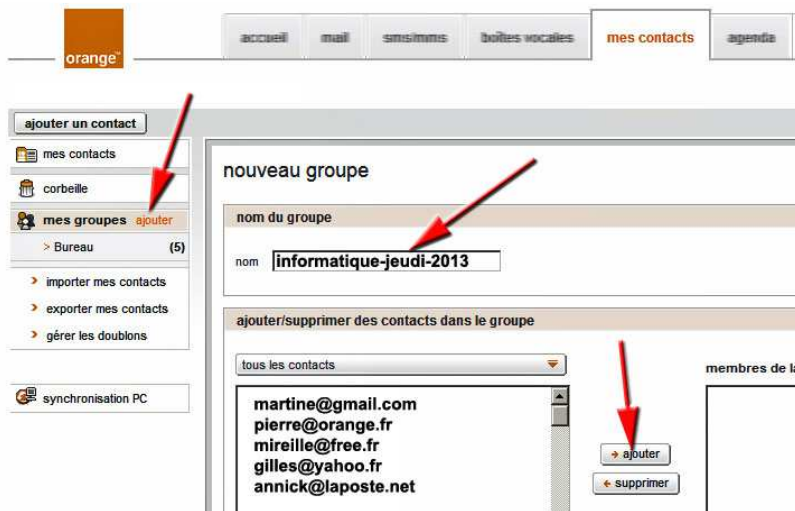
orange™

accueil
mail
sms/mms
boîtes vocales
mes contacts
agenda

ajouter un contact

mes contacts
corbeille
mes groupes ajouter
> Bureau (5)
importer mes contacts
exporter mes contacts
gérer les doublons

synchronisation PC

nouveau groupe

nom du groupe

nom informatique-jeudi-2013

ajouter/supprimer des contacts dans le groupe

tous les contacts

martine@gmail.com
pierre@orange.fr
mireille@free.fr
gilles@yahoo.fr
annick@laposte.net

ajouter
supprimer

membres de l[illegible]